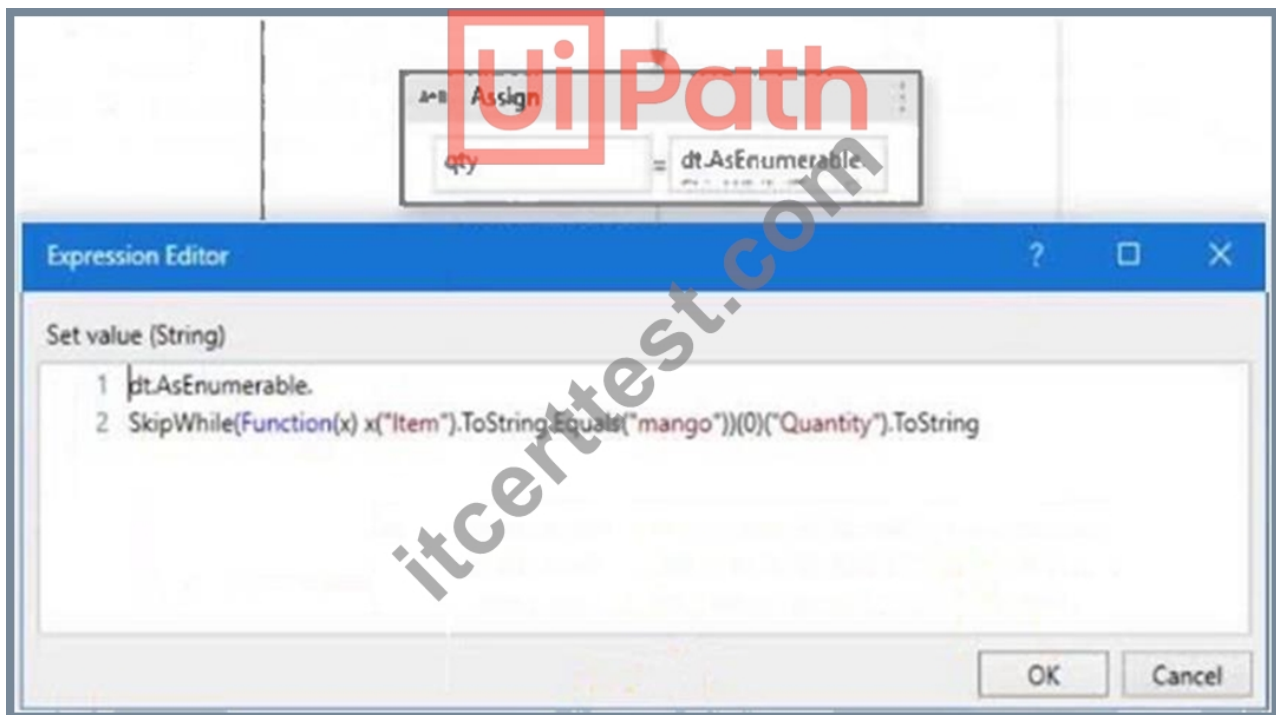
UiPath

A+B Assign

qty = dt.AsEnumerable.

Expression Editor

?

Set value (String)

1 dt.AsEnumerable.
2 SkipWhile(Function(x) x("Item").ToString.Equals("mango"))(0)("Quantity").ToString

itcerttest.com

OK

Cancel